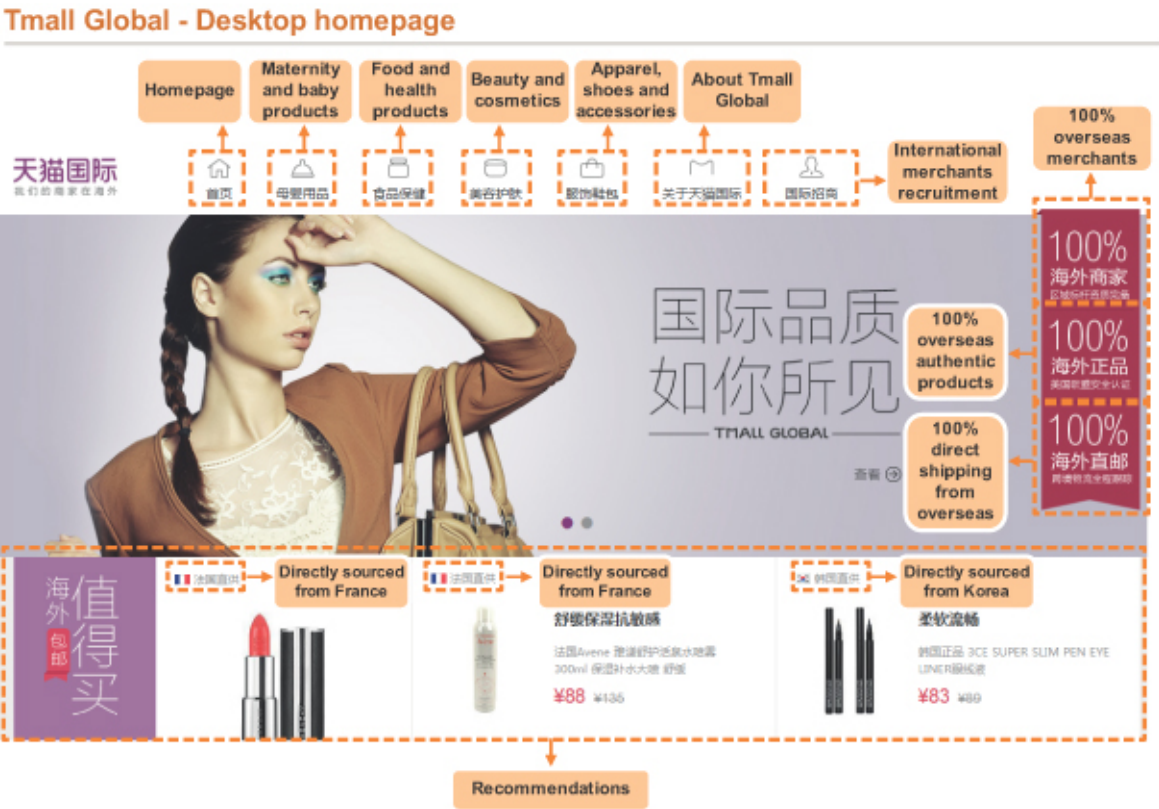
Tmall Global - Desktop homepage

Homepage

Maternity and baby products

Food and health products

Beauty and cosmetics

Apparel, shoes and accessories

About Tmall Global

100% overseas merchants

天猫国际
我们的商家在海外

首页

母婴用品

食品保健

美容护肤

服饰鞋包

关于天猫国际

国际招商

International merchants recruitment

国际品质
如你所见
TMALL GLOBAL

查看

100% overseas authentic products

100% direct shipping from overseas

100%
海外商家
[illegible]

100%
海外正品
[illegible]

100%
海外直邮
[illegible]

海外
包邮
值得买

法国直供

Directly sourced from France

法国直供

Directly sourced from France

舒缓保湿抗敏感

法国Avene 雅漾舒护活泉水喷雾 300ml 保湿补水大喷 舒缓

¥88 ¥135

韩国直供

Directly sourced from Korea

柔软流畅

韩国正品 3CE SUPER SLIM PEN EYE LINER眼线液

¥83 ¥89

Recommendations